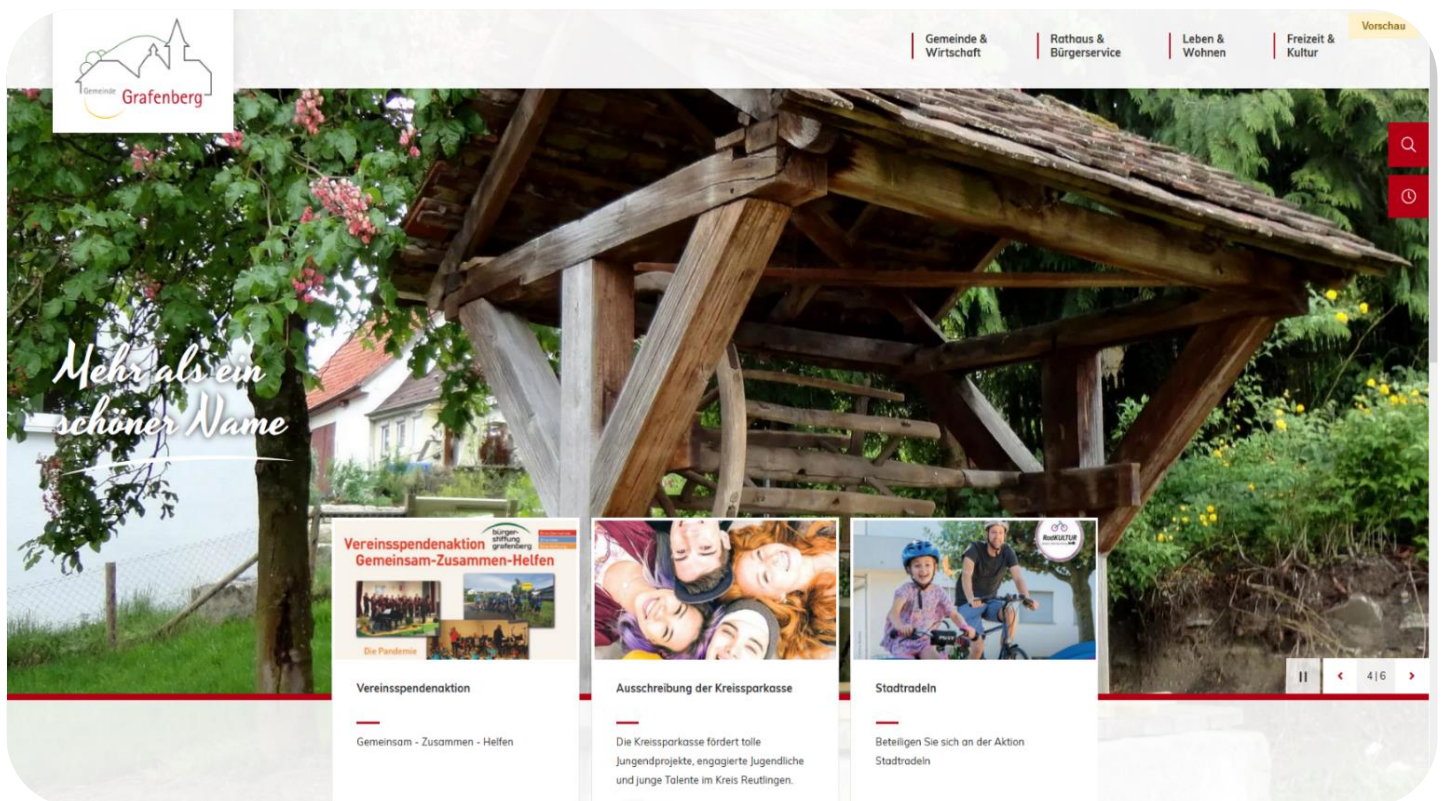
Gemeinde Grafenberg

Gemeinde & Wirtschaft

Rathaus & Bürgerservice

Leben & Wohnen

Freizeit & Kultur

Vorschau

Mehr als ein schöner Name

Vereinsspendenaktion Gemeinsam-Zusammen-Helfen

bürgerstiftung grafenberg

Die Pandemie

RadKULTUR

4 | 6

Vereinsspendenaktion

Gemeinsam - Zusammen - Helfen

Ausschreibung der Kreissparkasse

Die Kreissparkasse fördert tolle Jungendprojekte, engagierte Jugendliche und junge Talente im Kreis Reutlingen.

Stadtradeln

Beteiligen Sie sich an der Aktion Stadtradeln